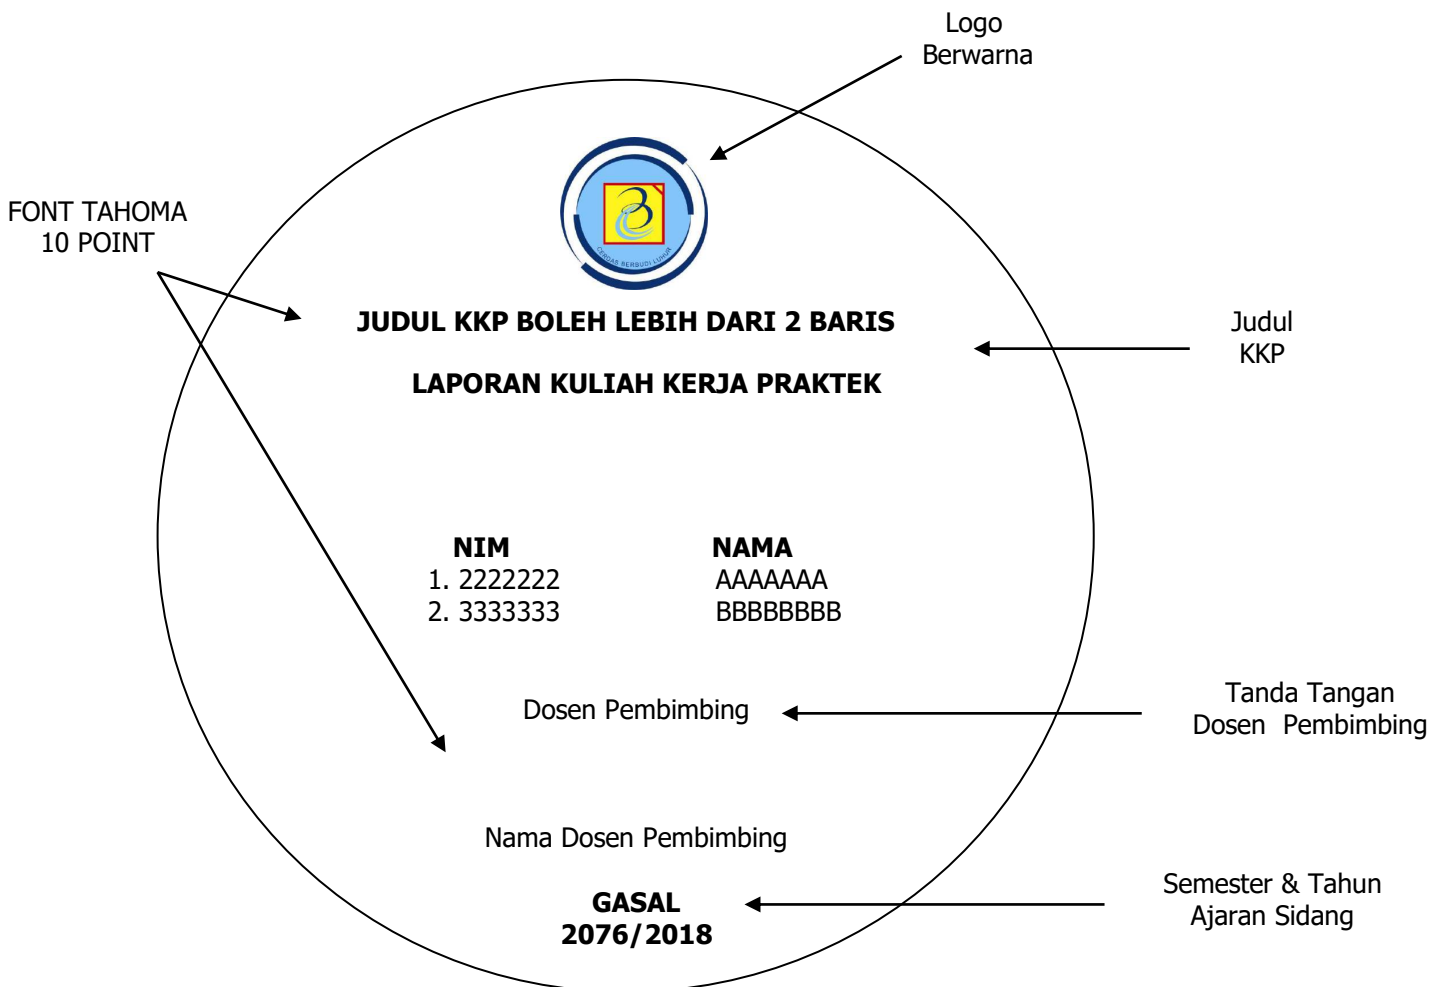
Logo
Berwarna

FONT TAHOMA
10 POINT

CERDAS BERSUDI LUHUR

JUDUL KKP BOLEH LEBIH DARI 2 BARIS

Judul
KKP

LAPORAN KULIAH KERJA PRAKTEK

| NIM | NAMA |
|---|---|
| 1. 2222222 | AAAAAAA |
| 2. 3333333 | BBBBBBBB |

Dosen Pembimbing

Tanda Tangan
Dosen Pembimbing

Nama Dosen Pembimbing

GASAL
2076/2018

Semester & Tahun
Ajaran Sidang